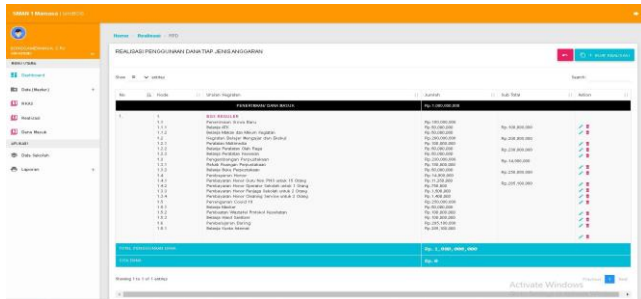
SMAN 1 Mataram | SANBOS

MENU UTAMA

Dashboard

Data [Master]

RKAS

Realisasi

Data Masuk

APLIKASI

Data Sekolah

Laporan

Home / Realisasi / RPS

REALISASI PENGGUNAAN DANA TIAP JENIS ANGGARAN

+ Buat Realisasi

Show 10 entries

Search:

| No | Kode | Uraian Kegiatan | Jumlah | Sub Total | Action |
|---|---|---|---|---|---|
| | | PENERIMAAN DANA MASUK | Rp 1.000.000.000 | | |
| 1 | 1<br>1.1<br>1.1.1<br>1.1.2<br>1.2<br>1.2.1<br>1.2.2<br>1.2.3<br>1.3<br>1.3.1<br>1.3.2<br>1.4<br>1.4.1<br>1.4.2<br>1.4.3<br>1.4.4<br>1.5<br>1.6<br>1.6.1<br>1.6.2<br>1.6.3<br>1.6.4 | BOS REGULER<br>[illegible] | Rp 100.000.000<br>Rp 50.000.000<br>Rp 50.000.000<br>Rp 200.000.000<br>Rp 100.000.000<br>Rp 50.000.000<br>Rp 50.000.000<br>Rp 100.000.000<br>Rp 100.000.000<br>Rp 50.000.000<br>Rp 50.000.000<br>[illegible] | Rp 100.000.000<br>Rp 200.000.000<br>Rp 200.000.000<br>Rp 50.000.000<br>Rp 200.000.000<br>Rp 207.100.000 | |
| TOTAL PENGGUNAAN DANA | | | Rp. 1.000.000.000 | | |
| SISA DANA | | | Rp. 0 | | |

Showing 1 to 1 of 1 entries

Previous 1 Next

Activate Windows